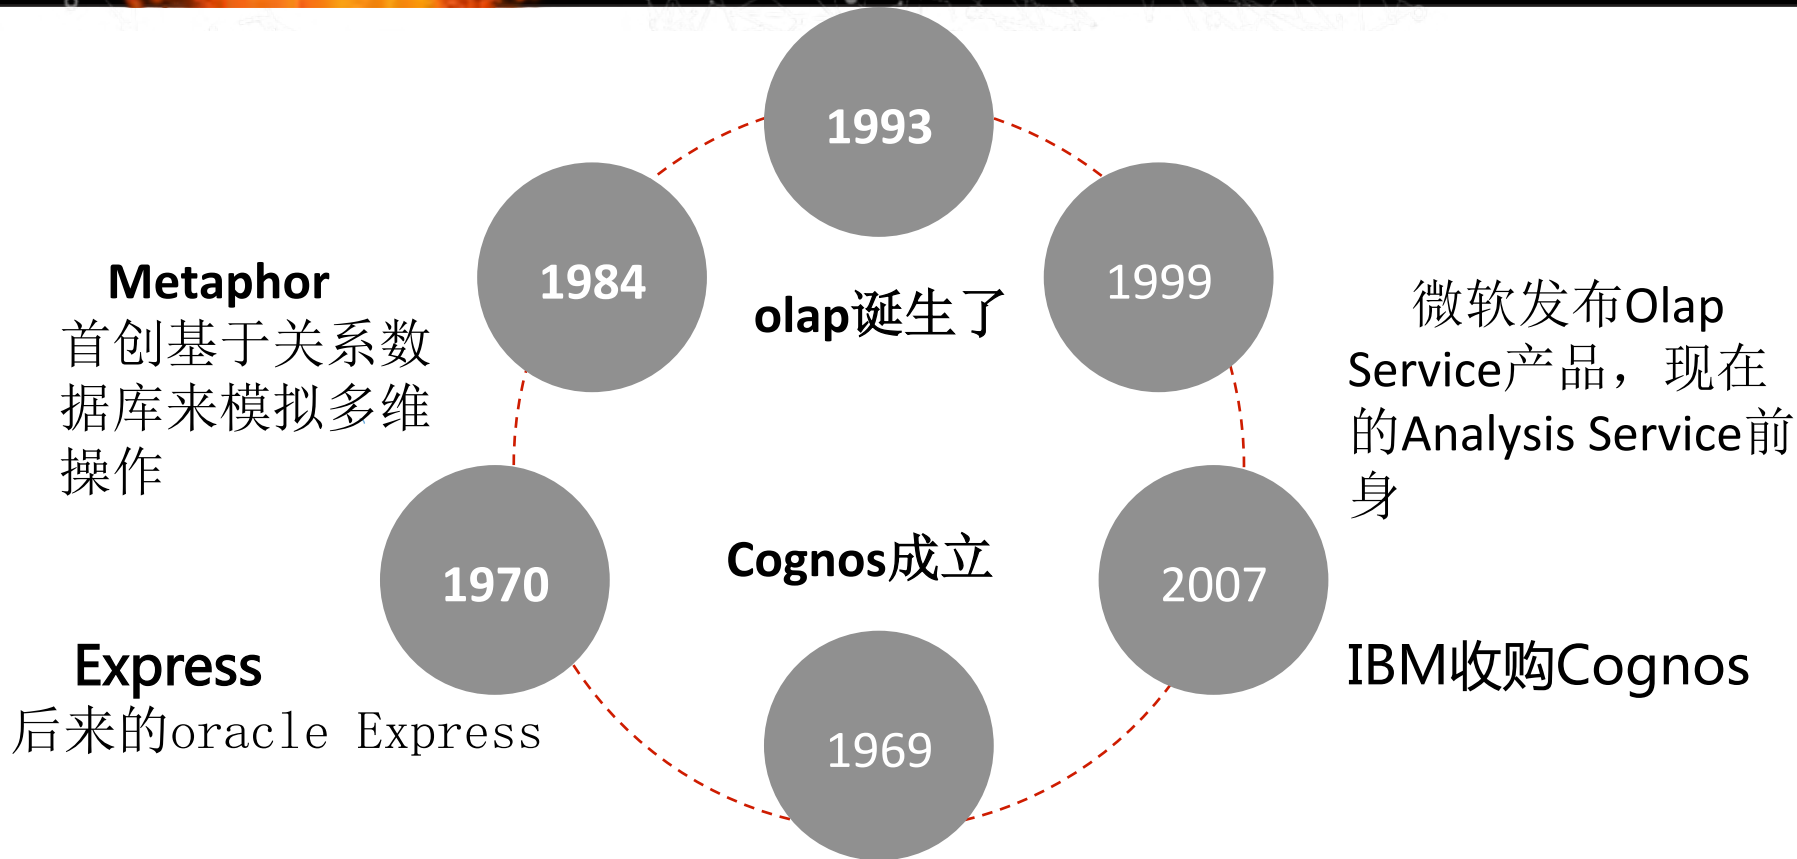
1993

1984

1999

Metaphor
首创基于关系数据库来模拟多维操作

olap诞生了

微软发布Olap Service产品， 现在的Analysis Service前身

Cognos成立

1970

2007

Express
后来的oracle Express

IBM收购Cognos

1969